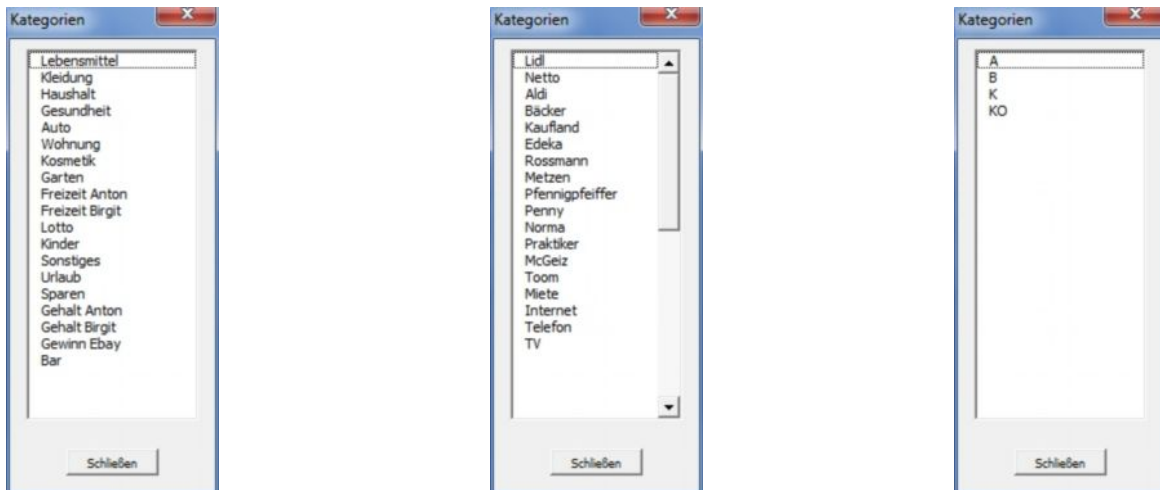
Kategorien
x

Lebensmittel
Kleidung
Haushalt
Gesundheit
Auto
Wohnung
Kosmetik
Garten
Freizeit Anton
Freizeit Birgit
Lotto
Kinder
Sonstiges
Urlaub
Sparen
Gehalt Anton
Gehalt Birgit
Gewinn Ebay
Bar

Schließen

Kategorien
x

Lidl
Netto
Aldi
Bäcker
Kaufland
Edeka
Rossmann
Metzen
Pfennigpfeiffer
Penny
Norma
Praktiker
McGeiz
Toom
Miete
Internet
Telefon
TV

Schließen

Kategorien
x

A
B
K
KO

Schließen